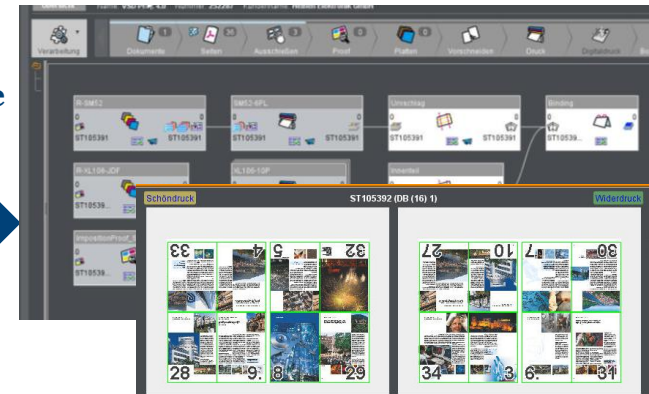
Verarbeitung
Dokumente
Seiten
Ausschießen
Proof
Platten
Vorschneiden
Druck
Digitaldruck
R-SM52
ST105391
SM52-6PL
ST105391
Umschlag
ST105391
Binding
ST10539
R-XL106-JDF
ST10539
XL106-10P
Innenteil
ImpositionProof_I
ST10539
Schöndruck
ST105392 (DB (16) 1)
Widerdruck
33
4
5
32
28
9
8
29
27
10
7
30
34
3
6
31